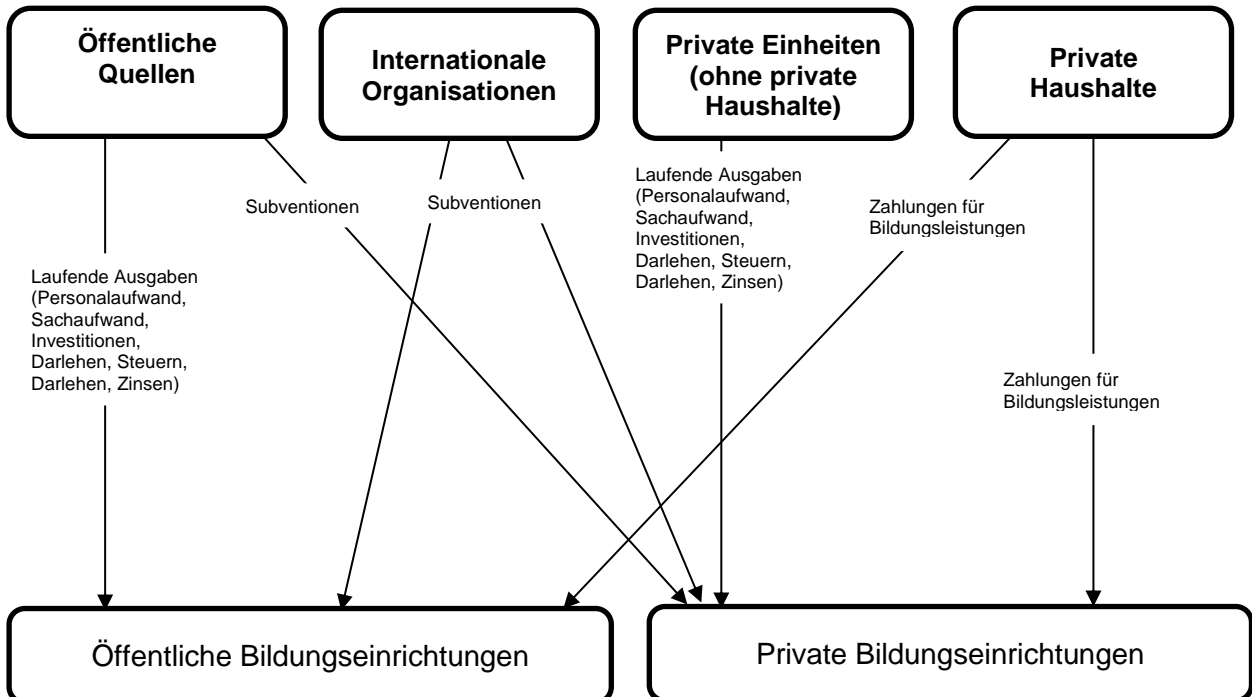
Öffentliche Quellen

Internationale Organisationen

Private Einheiten (ohne private Haushalte)

Private Haushalte

Subventionen

Subventionen

Laufende Ausgaben (Personalaufwand, Sachaufwand, Investitionen, Darlehen, Steuern, Darlehen, Zinsen)

Zahlungen für Bildungsleistungen

Laufende Ausgaben (Personalaufwand, Sachaufwand, Investitionen, Darlehen, Steuern, Darlehen, Zinsen)

Zahlungen für Bildungsleistungen

Öffentliche Bildungseinrichtungen

Private Bildungseinrichtungen